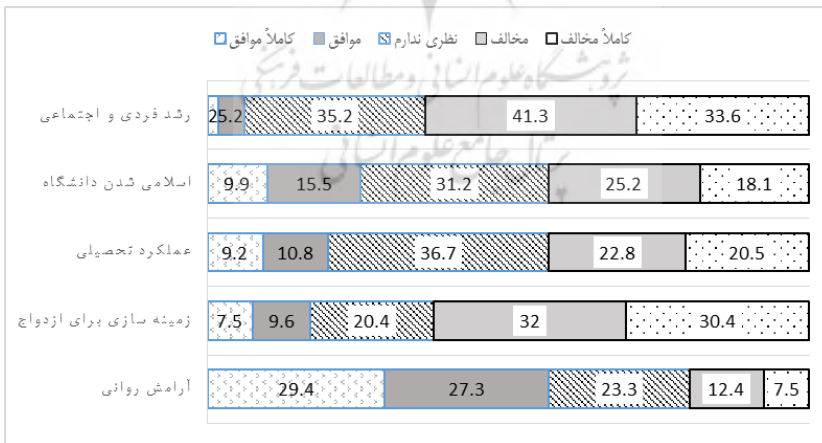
کاملاً مخالف ▢ مخالف ▢ نظری ندارم ▢ موافق ▢ کاملاً موافق ▢

پژوهشگاه علوم انسانی و مطالعات فرهنگی
پرتال جامع علوم انسانی

| | | | | | |
|---|---|---|---|---|---|
| رشد فردی و اجتماعی | 25.2 | 35.2 | 41.3 | 33.6 | |
| اسلامی شدن دانشگاه | 9.9 | 15.5 | 31.2 | 25.2 | 18.1 |
| عملکرد تحصیلی | 9.2 | 10.8 | 36.7 | 22.8 | 20.5 |
| زمینه سازی برای ازدواج | 7.5 | 9.6 | 20.4 | 32 | 30.4 |
| آرامش روانی | 29.4 | 27.3 | 23.3 | 12.4 | 7.5 |